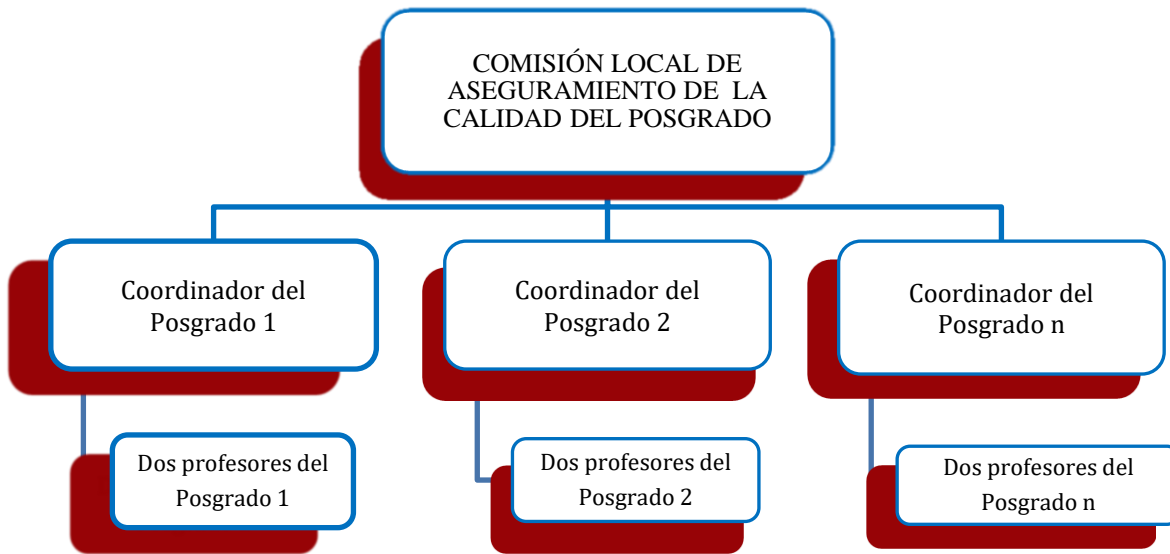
COMISIÓN LOCAL DE ASEGURAMIENTO DE LA CALIDAD DEL POSGRADO

Coordinador del Posgrado 1

Dos profesores del Posgrado 1

Coordinador del Posgrado 2

Dos profesores del Posgrado 2

Coordinador del Posgrado n

Dos profesores del Posgrado n